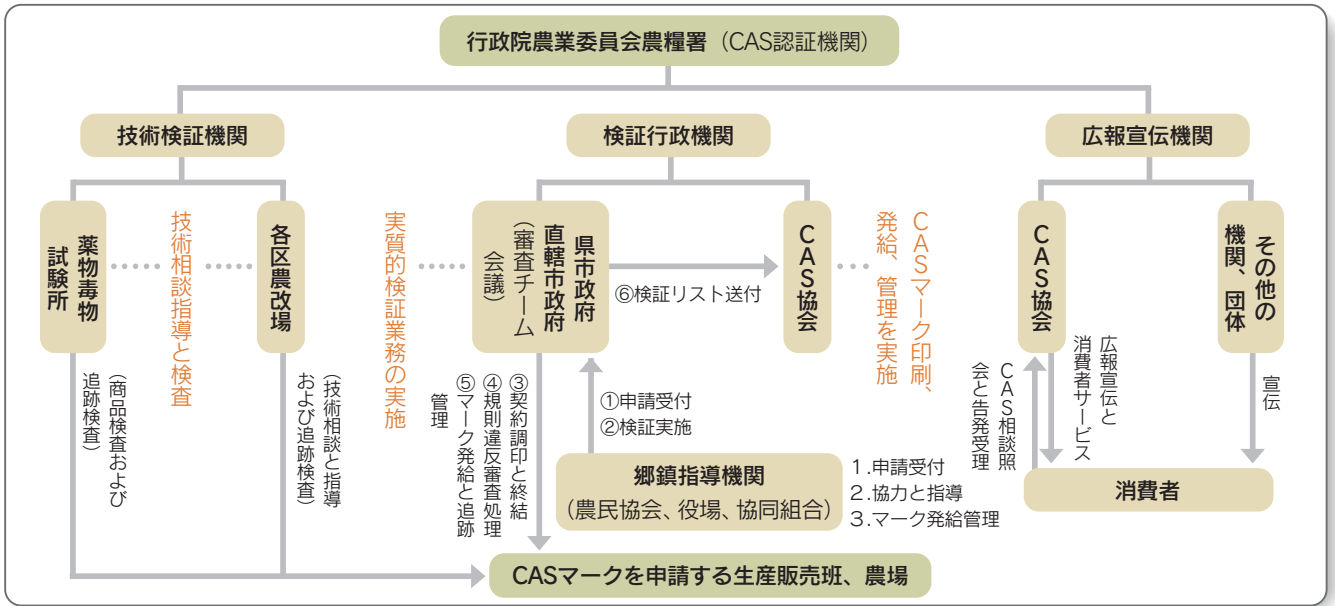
行政院農業委員会農糧署（CAS認証機関）

技術検証機関

検証行政機関

広報宣伝機関

薬物毒物試験所

技術相談指導と検査

各区農改場

実質的検証業務の実施

県市政府直轄市政府（審査チーム会議）

⑥検証リスト送付

CAS協会

CASマーク印刷、発給、管理を実施

CAS協会

その他の機関、団体

（商品検査および追跡検査）

（技術相談と指導および追跡検査）

③契約調印と終結
④規則違反審査処理
⑤マーク発給と追跡管理

①申請受付
②検証実施

郷鎮指導機関
（農民協会、役場、協同組合）

1.申請受付
2.協力と指導
3.マーク発給管理

CAS相談照会と告発受理

広報宣伝と消費者サービス

宣伝

消費者

CASマークを申請する生産販売班、農場